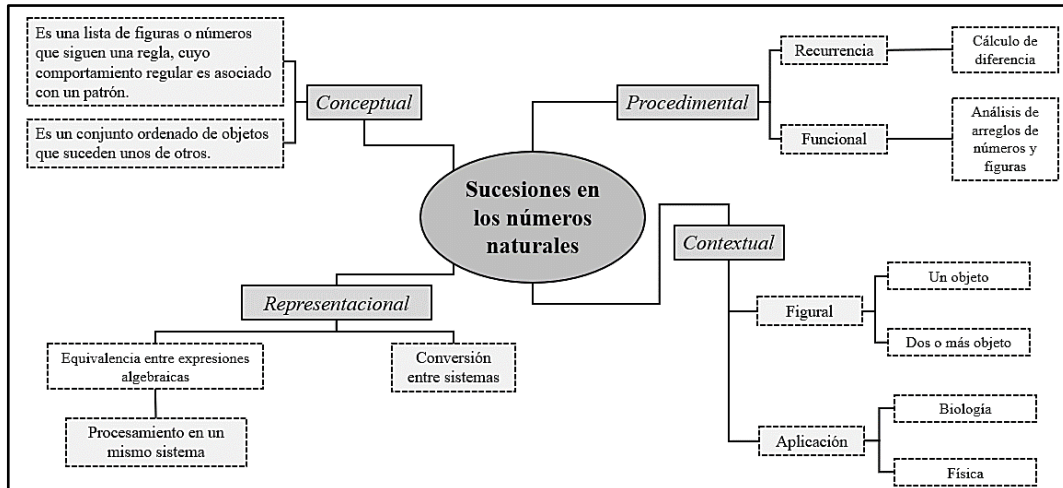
Sucesiones en los números naturales

Conceptual

Es una lista de figuras o números que siguen una regla, cuyo comportamiento regular es asociado con un patrón.

Es un conjunto ordenado de objetos que suceden unos de otros.

Procedimental

Recurrencia

Cálculo de diferencia

Funcional

Análisis de arreglos de números y figuras

Contextual

Figural

Un objeto

Dos o más objeto

Aplicación

Biología

Física

Representacional

Equivalencia entre expresiones algebraicas

Procesamiento en un mismo sistema

Conversión entre sistemas